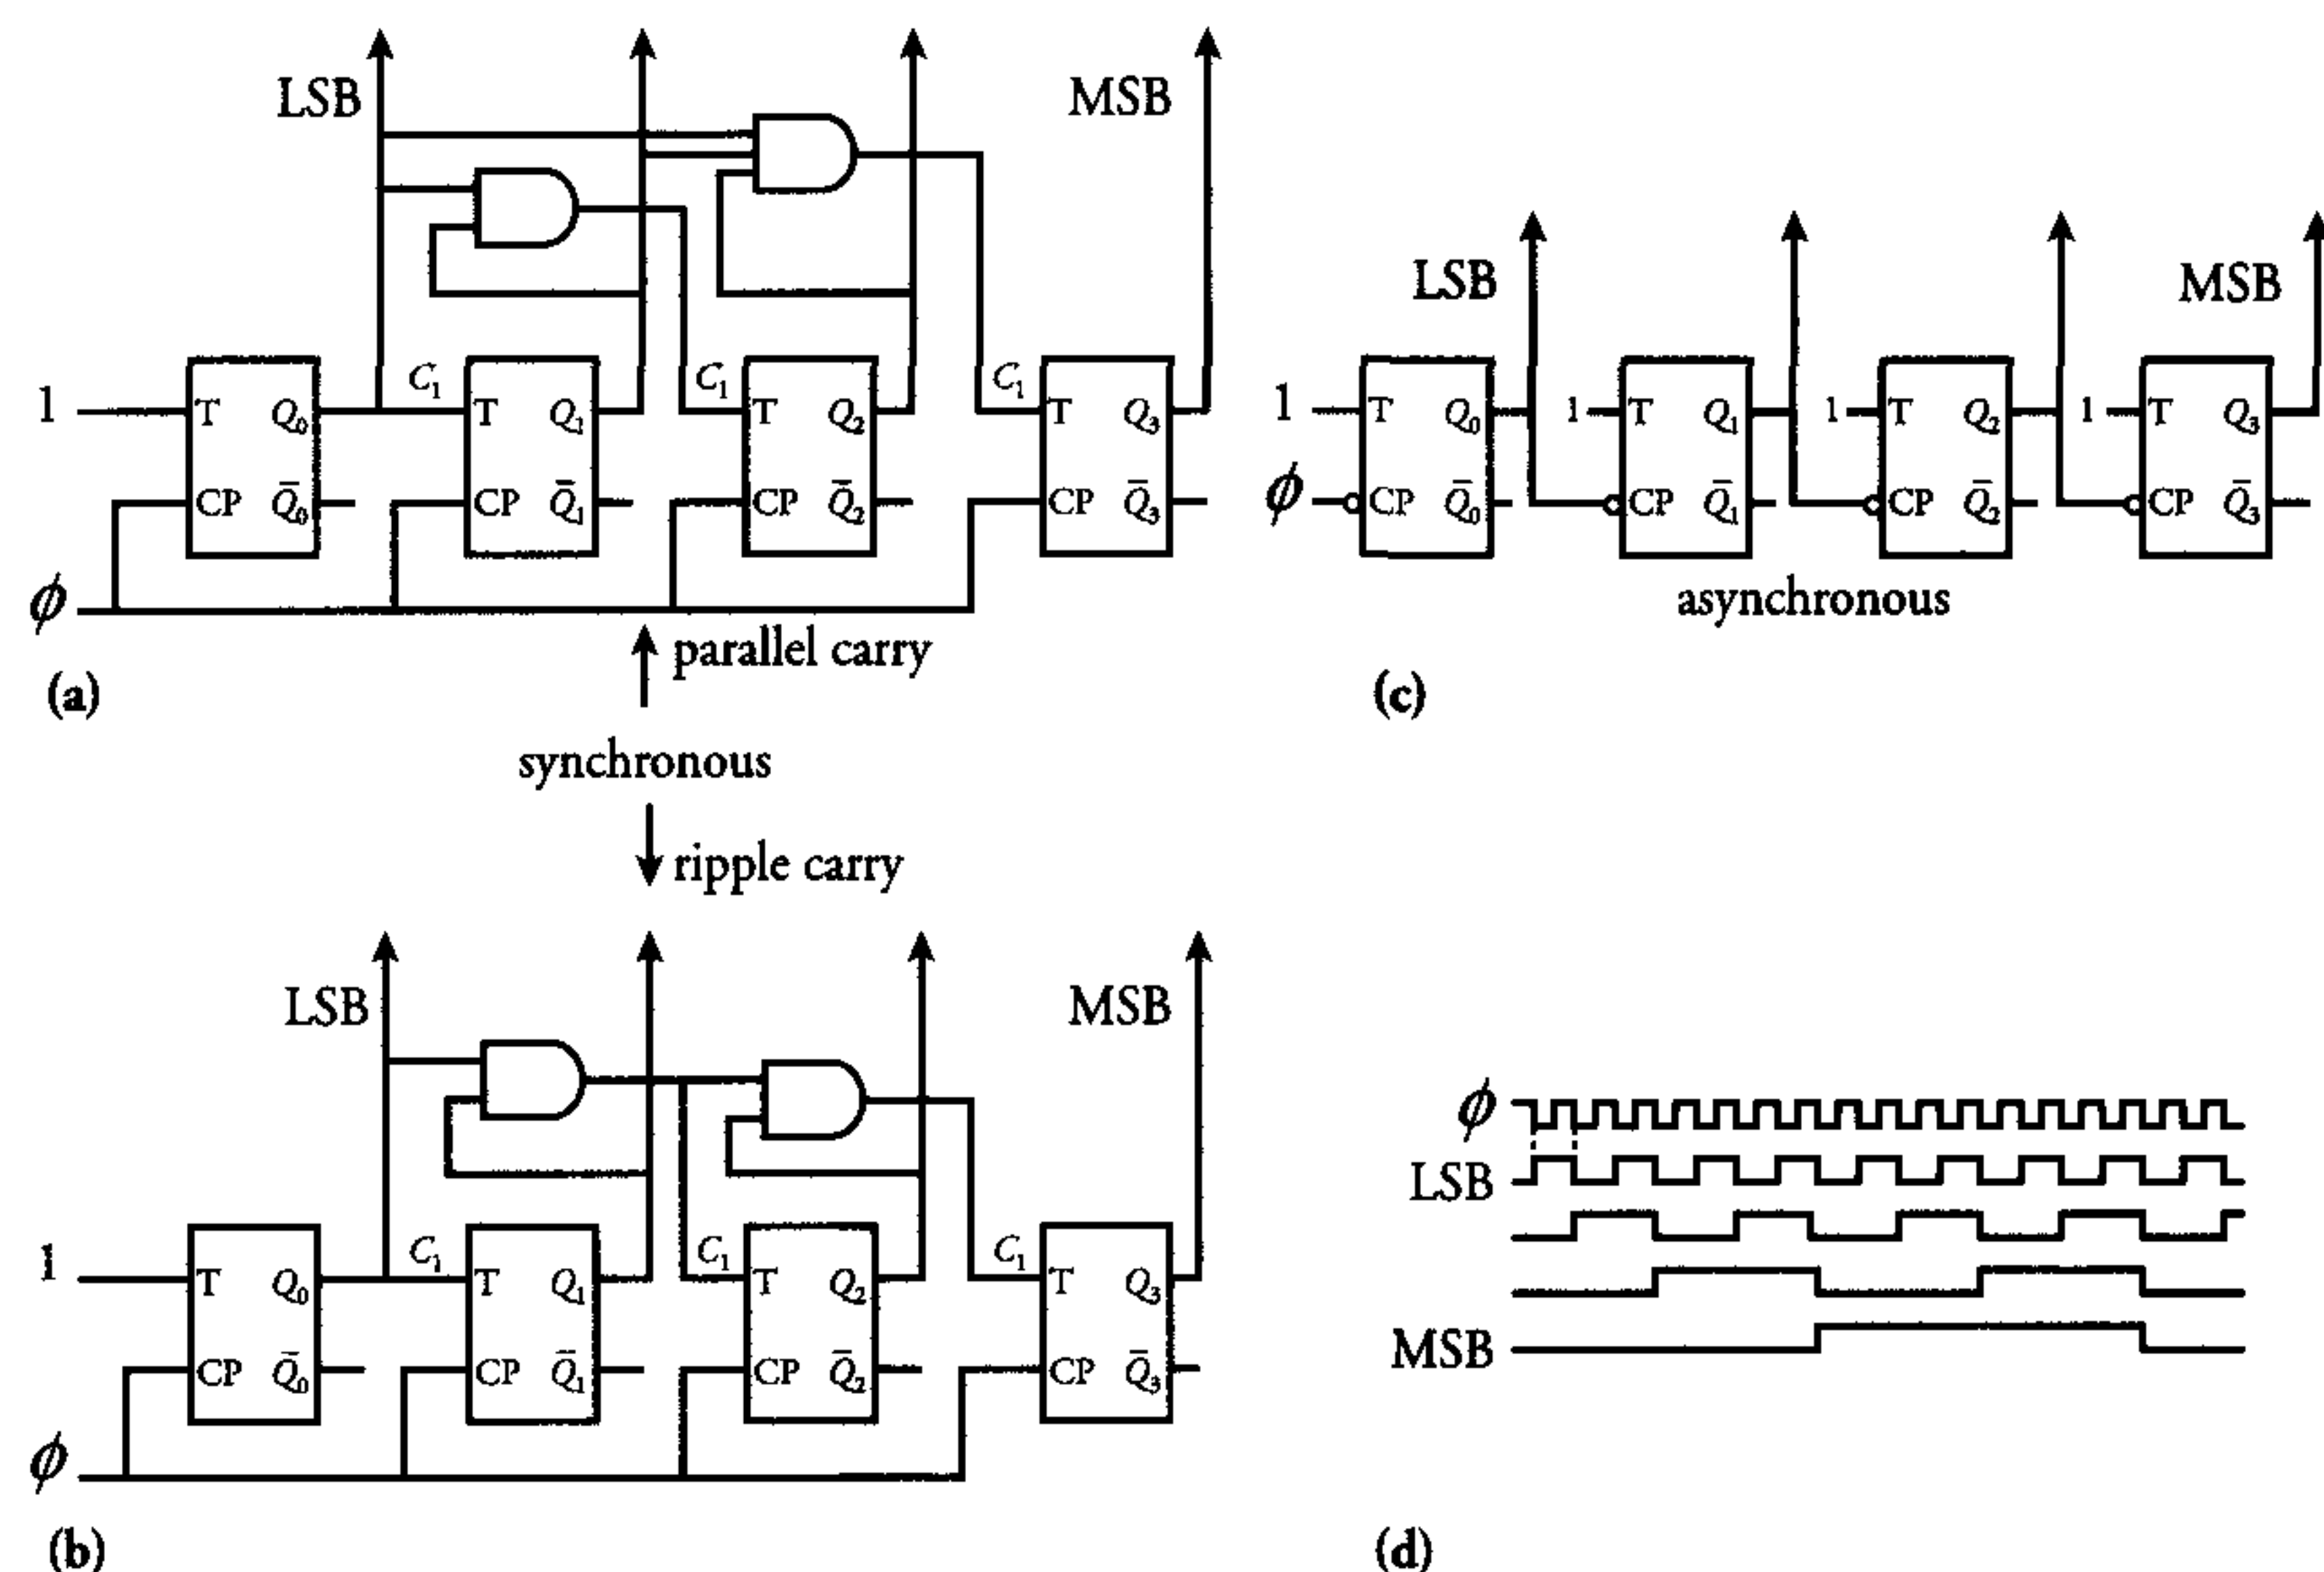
LSB

MSB

1

T $Q_0$

CP $\bar{Q}_0$

$C_1$

T $Q_1$

CP $\bar{Q}_1$

$C_1$

T $Q_2$

CP $\bar{Q}_2$

$C_1$

T $Q_3$

CP $\bar{Q}_3$

$\phi$

parallel carry

(a)

synchronous

ripple carry

LSB

MSB

1

T $Q_0$

CP $\bar{Q}_0$

$C_1$

T $Q_1$

CP $\bar{Q}_1$

$C_1$

T $Q_2$

CP $\bar{Q}_2$

$C_1$

T $Q_3$

CP $\bar{Q}_3$

$\phi$

(b)

LSB

MSB

1

T $Q_0$

$\phi$

CP $\bar{Q}_0$

1

T $Q_1$

CP $\bar{Q}_1$

1

T $Q_2$

CP $\bar{Q}_2$

1

T $Q_3$

CP $\bar{Q}_3$

asynchronous

(c)

$\phi$

LSB

MSB

(d)